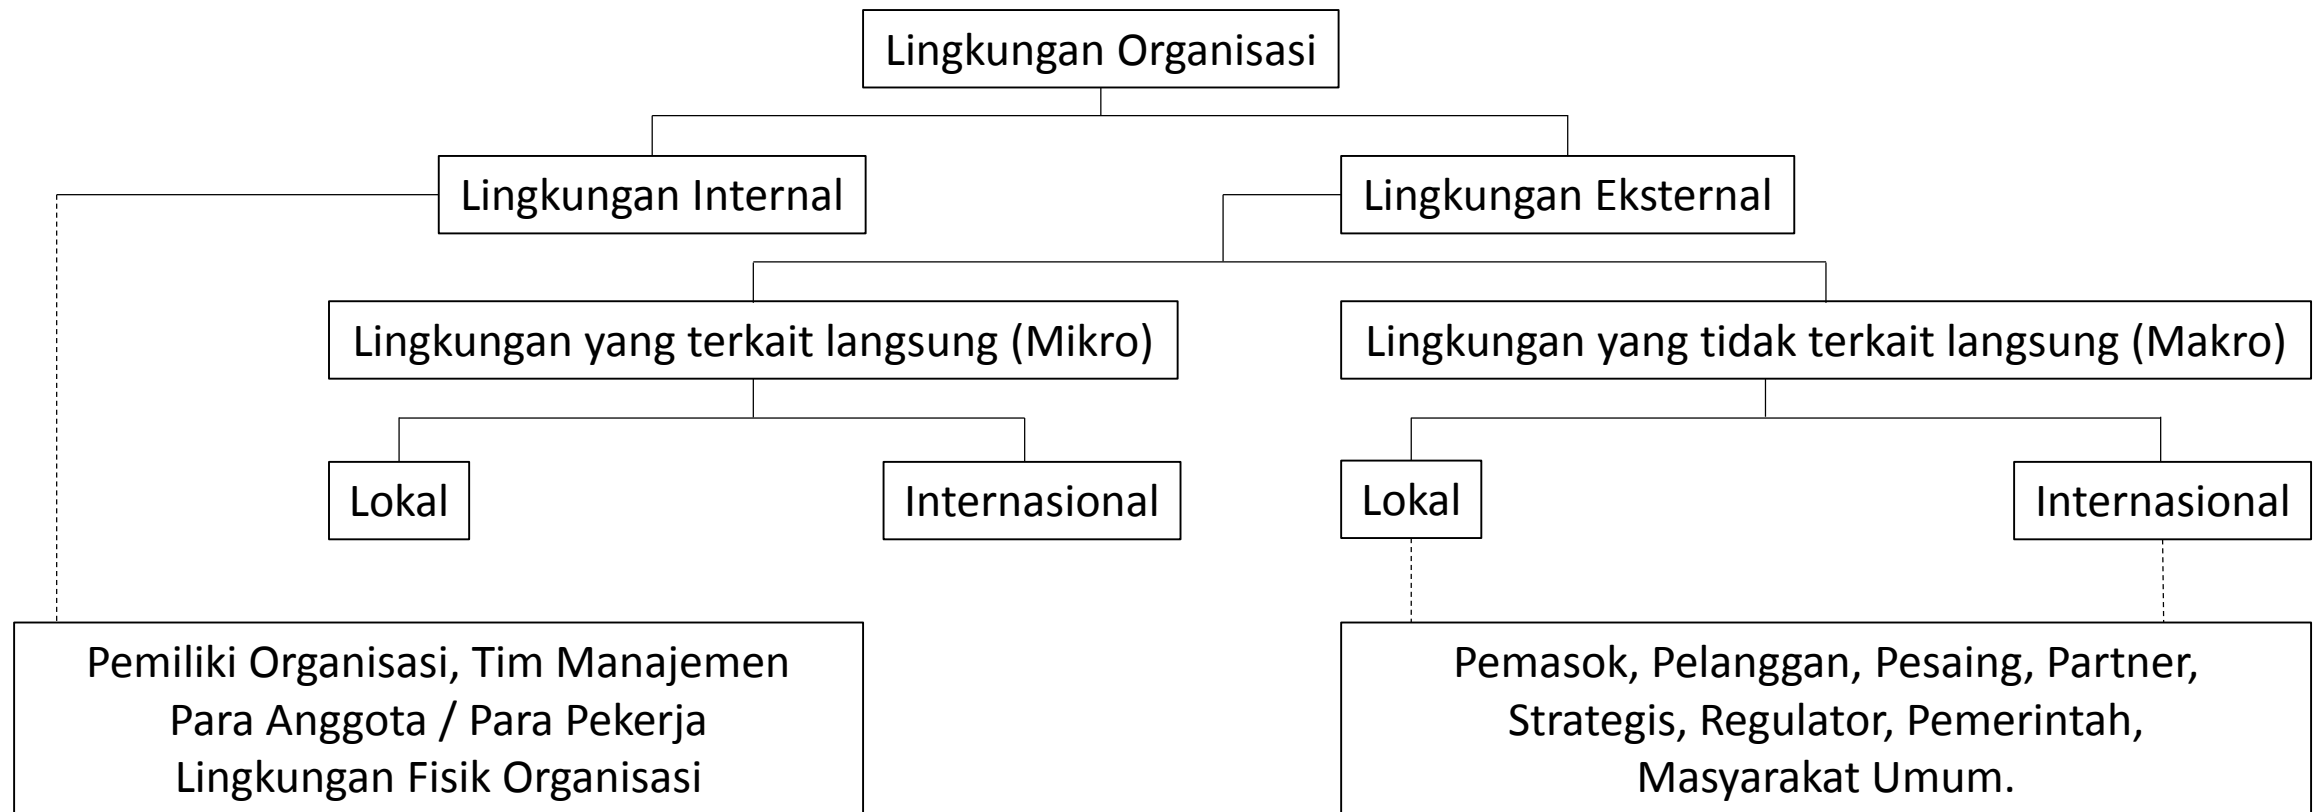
Lingkungan Organisasi

Lingkungan Internal

Lingkungan Eksternal

Lingkungan yang terkait langsung (Mikro)

Lingkungan yang tidak terkait langsung (Makro)

Lokal

Internasional

Lokal

Internasional

Pemiliki Organisasi, Tim Manajemen
Para Anggota / Para Pekerja
Lingkungan Fisik Organisasi

Pemasok, Pelanggan, Pesaing, Partner,
Strategis, Regulator, Pemerintah,
Masyarakat Umum.